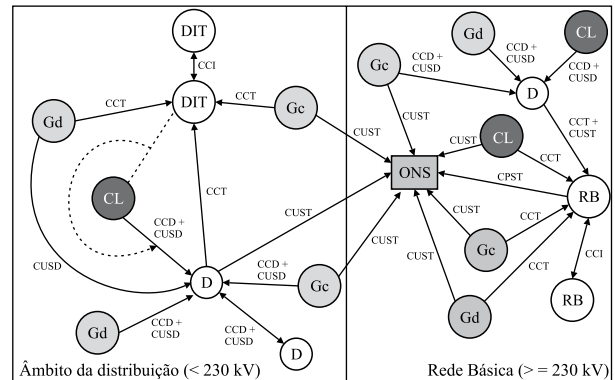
DIT
CCI
DIT
CCT
CCT
Gd
Gc
CUST
CCT
CL
CCD + CUSD
CUSD
CUST
D
CCD + CUSD
Gc
Gd
CCD + CUSD
CCD + CUSD
D
Âmbito da distribuição (< 230 kV)

Gd
CL
Gc
CCD + CUSD
CCD + CUSD
CUST
D
CUST
CL
CCT + CUST
ONS
CCT
CPST
RB
CUST
CUST
CCT
CUST
Gc
CCT
CCI
Gd
RB
Rede Básica (> = 230 kV)